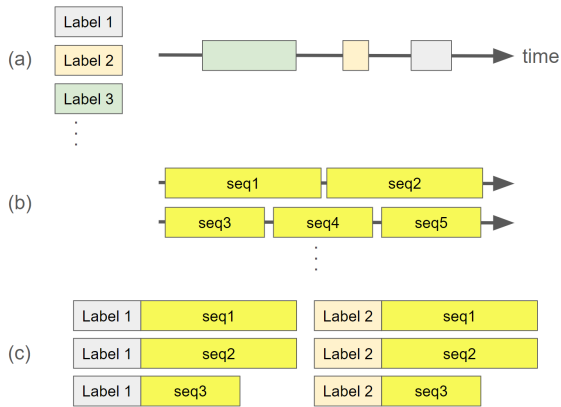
(a)

Label 1

Label 2

Label 3

time

(b)

seq1

seq2

seq3

seq4

seq5

(c)

| Label 1 | seq1 |
|---|---|
| Label 1 | seq2 |
| Label 1 | seq3 |

| Label 2 | seq1 |
|---|---|
| Label 2 | seq2 |
| Label 2 | seq3 |